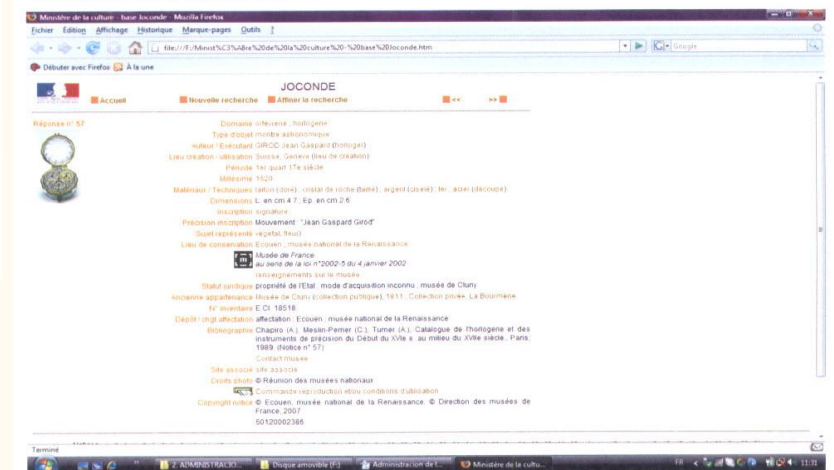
Ministère de la culture - base Joconde - Mozilla Firefox

Fichier Édition Affichage Historique Marque-pages Outils ?

file:///F:/Minist%C3%A8re%20de%20la%20culture%20-%20base%20Joconde.htm

Google

Débuter avec Firefox À la une

JOCONDE

Accueil Nouvelle recherche Affiner la recherche << >>

Réponse n° 57

Domaine orfèvrerie ; horlogerie
Type d'objet montre astronomique
Auteur / Exécutant GIROD Jean Gaspard (horloger)
Lieu création / utilisation Suisse, Genève (lieu de création)
Période 1er quart 17e siècle
Millésime 1620
Matériaux / Techniques laiton (doré) ; cristal de roche (taillé) ; argent (ciselé) ; fer ; acier (découpé)
Dimensions L. en cm 4.7 ; Ep. en cm 2.6
Inscription signature
Précision inscription Mouvement : "Jean Gaspard Girod"
Sujet représenté végétal (fleur)
Lieu de conservation Ecouen ; musée national de la Renaissance
Musée de France
au sens de la loi n°2002-5 du 4 janvier 2002
renseignements sur le musée
Statut juridique propriété de l'Etat ; mode d'acquisition inconnu ; musée de Cluny
Ancienne appartenance Musée de Cluny (collection publique), 1611 ; Collection privée, La Bourmaie
N° inventaire E Cl 18518
Dépôt / chgt affectation affectation ; Ecouen ; musée national de la Renaissance
Bibliographie Chapiro (A.), Meslin-Perrier (C.), Turner (A.), Catalogue de l'horlogerie et des instruments de précision du Début du XVIe s. au milieu du XVIIe siècle., Paris, 1989. (Notice n° 57)
Contact musée
Site associé site associé
Crédits photo © Réunion des musées nationaux
Commande reproduction et/ou conditions d'utilisation
Copyright notice © Ecouen, musée national de la Renaissance, © Direction des musées de France, 2007
50120002386

Terminé

2. ADMINISTRACIO... Disque amovible (F:) Administracion de l... Ministère de la cultu... FR 11:31